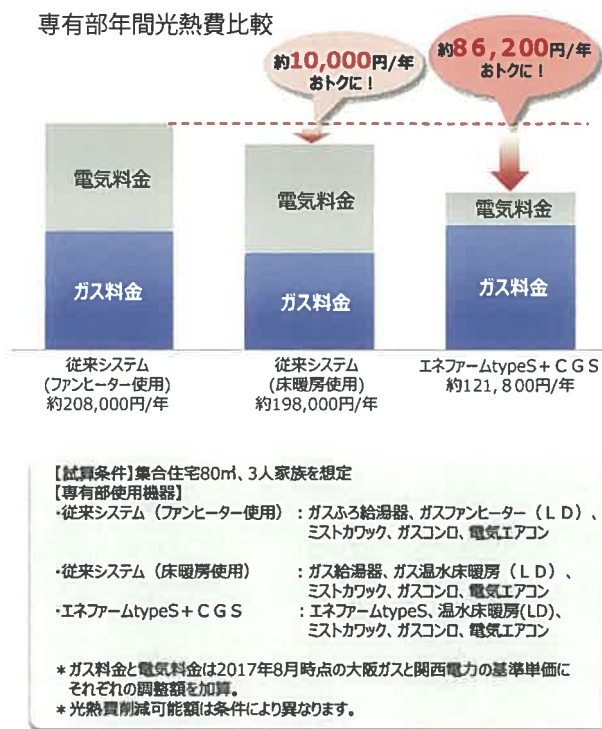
専有部年間光熱費比較

約10,000円/年 おトクに！

約86,200円/年 おトクに！

電気料金
ガス料金

電気料金
ガス料金

電気料金
ガス料金

従来システム（ファンヒーター使用）約208,000円/年

従来システム（床暖房使用）約198,000円/年

エネファームtypeS＋ＣＧＳ 約121，800円/年

【試算条件】集合住宅80㎡、3人家族を想定
【専有部使用機器】
・従来システム（ファンヒーター使用）：ガスふろ給湯器、ガスファンヒーター（ＬＤ）、ミストカワック、ガスコンロ、電気エアコン
・従来システム（床暖房使用）：ガス給湯器、ガス温水床暖房（ＬＤ）、ミストカワック、ガスコンロ、電気エアコン
・エネファームtypeS＋ＣＧＳ：エネファームtypeS、温水床暖房(LD)、ミストカワック、ガスコンロ、電気エアコン

＊ガス料金と電気料金は2017年8月時点の大阪ガスと関西電力の基準単価にそれぞれの調整額を加算。
＊光熱費削減可能額は条件により異なります。